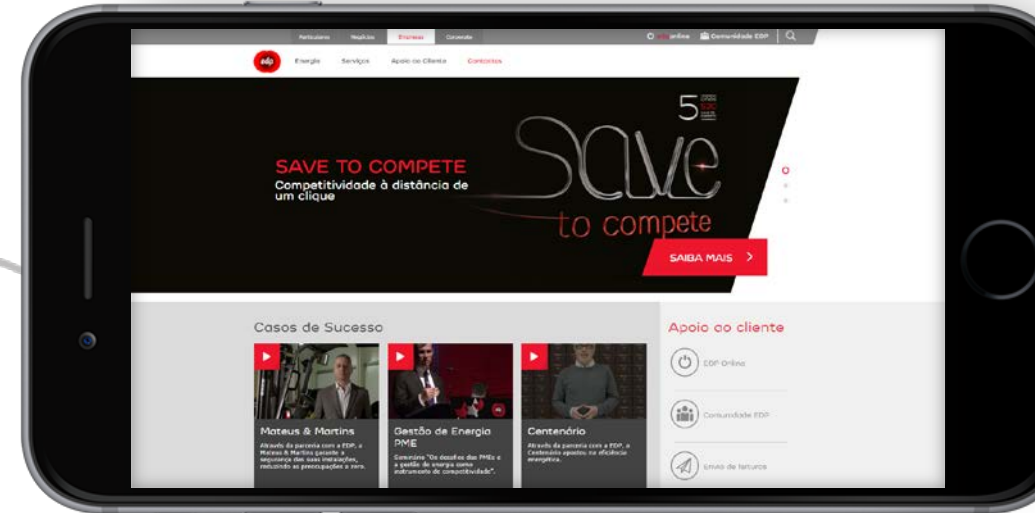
Particulares Negócios Empresas Corporate

edp online Comunidade EDP

edp Energia Serviços Apoio ao Cliente Contactos

5

SAVE TO COMPETE
Competitividade à distância de um clique

Save
to compete

SAIBA MAIS

Casos de Sucesso

Mateus & Martins
Através da parceria com a EDP, a Mateus & Martins garante a segurança das suas instalações, reduzindo as preocupações a zero.

Gestão de Energia PME
Seminário "Os desafios das PMEs e a gestão de energia como instrumento de competitividade".

Centenário
Através da parceria com a EDP, a Centenário apostou na eficiência energética.

Apoio ao cliente

EDP Online

Comunidade EDP

Envio de faturas